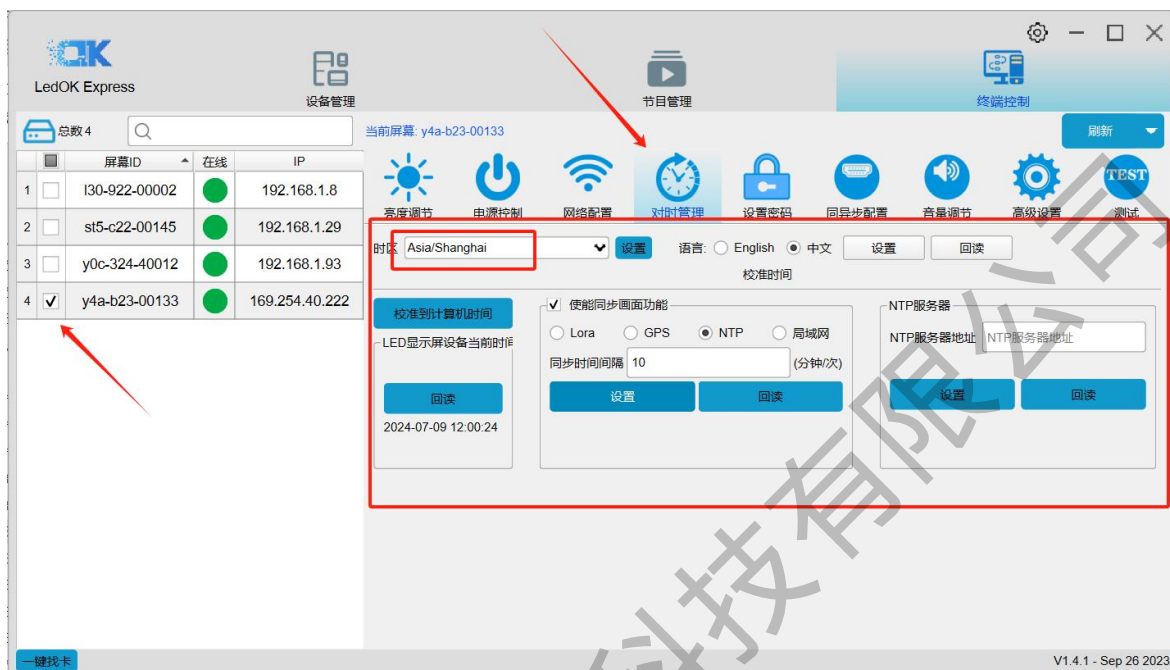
LedOK Express

设备管理

节目管理

终端控制

总数 4

当前屏幕: y4a-b23-00133

刷新

| | | 屏幕ID | 在线 | IP |
|---|---|---|---|---|
| 1 | | l30-922-00002 | | 192.168.1.8 |
| 2 | | st5-c22-00145 | | 192.168.1.29 |
| 3 | | y0c-324-40012 | | 192.168.1.93 |
| 4 | ✓ | y4a-b23-00133 | | 169.254.40.222 |

亮度调节 电源控制 网络配置 对时管理 设置密码 同异步配置 音量调节 高级设置 测试

TEST

时区 Asia/Shanghai 设置 语言: English 中文 设置 回读

校准时间

校准到计算机时间

LED显示屏设备当前时间

回读

2024-07-09 12:00:24

✓ 使能同步画面功能

Lora GPS NTP 局域网

同步时间间隔 10 (分钟/次)

设置 回读

NTP服务器

NTP服务器地址 NTP服务器地址

设置 回读

一键找卡

V1.4.1 - Sep 26 2023

科技有限公司